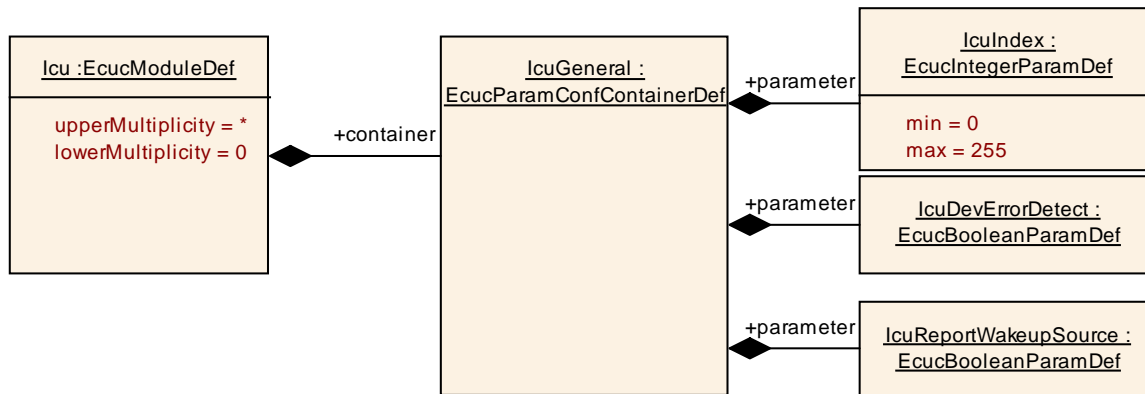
Icu :EcucModuleDef

upperMultiplicity = *
lowerMultiplicity = 0

+container

IcuGeneral :
EcucParamConfContainerDef

+parameter

IcuIndex :
EcucIntegerParamDef

min = 0
max = 255

+parameter

IcuDevErrorDetect :
EcucBooleanParamDef

+parameter

IcuReportWakeupSource :
EcucBooleanParamDef